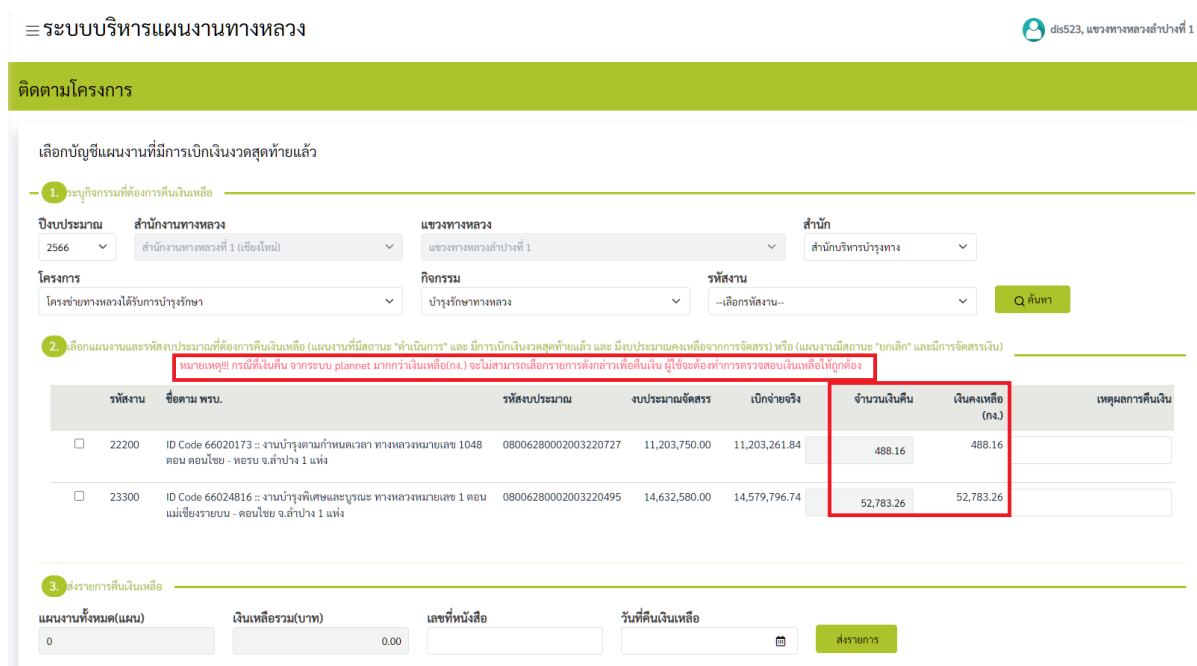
≡ระบบบริหารแผนงานทางหลวง

dis523, แขวงทางหลวงลำปางที่ 1

ติดตามโครงการ

เลือกบัญชีแผนงานที่มีการเบิกเงินงวดสุดท้ายแล้ว

1. ระบุกิจกรรมที่ต้องการคืนเงินเหลือ

ปีงบประมาณ
2566

สำนักงานทางหลวง
สำนักงานทางหลวงที่ 1 (เชียงใหม่)

แขวงทางหลวง
แขวงทางหลวงลำปางที่ 1

สำนัก
สำนักบริหารบำรุงทาง

โครงการ
โครงข่ายทางหลวงได้รับการบำรุงรักษา

กิจกรรม
บำรุงรักษาทางหลวง

รหัสงาน
--เลือกรหัสงาน--

ค้นหา

2. เลือกแผนงานและรหัสงบประมาณที่ต้องการคืนเงินเหลือ (แผนงานที่มีสถานะ "ดำเนินการ" และ มีการเบิกเงินงวดสุดท้ายแล้ว และ มีงบประมาณคงเหลือจากการจัดสรร) หรือ (แผนงานมีสถานะ "ยกเลิก" และมีการจัดสรรเงิน)

หมายเหตุ!!! กรณีที่เงินคืน จากระบบ plannet มากกว่าเงินเหลือ(กง.) จะไม่สามารถเลือกรายการดังกล่าวเพื่อคืนเงิน ผู้ใช้จะต้องทำการตรวจสอบเงินเหลือให้ถูกต้อง

| | รหัสงาน | ชื่อตาม พรบ. | รหัสงบประมาณ | งบประมาณจัดสรร | เบิกจ่ายจริง | จำนวนเงินคืน | เงินคงเหลือ (กง.) | เหตุผลการคืนเงิน |
|---|---|---|---|---|---|---|---|---|
| ☐ | 22200 | ID Code 66020173 :: งานบำรุงตามกำหนดเวลา ทางหลวงหมายเลข 1048 ตอน ดอนไชย - หอรบ จ.ลำปาง 1 แห่ง | 08006280002003220727 | 11,203,750.00 | 11,203,261.84 | 488.16 | 488.16 | |
| ☐ | 23300 | ID Code 66024816 :: งานบำรุงพิเศษและบูรณะ ทางหลวงหมายเลข 1 ตอน แม่เชียงรายบน - ดอนไชย จ.ลำปาง 1 แห่ง | 08006280002003220495 | 14,632,580.00 | 14,579,796.74 | 52,783.26 | 52,783.26 | |

3. ส่งรายการคืนเงินเหลือ

แผนงานทั้งหมด(แผน)
0

เงินเหลือรวม(บาท)
0.00

เลขที่หนังสือ

วันที่คืนเงินเหลือ

ส่งรายการ